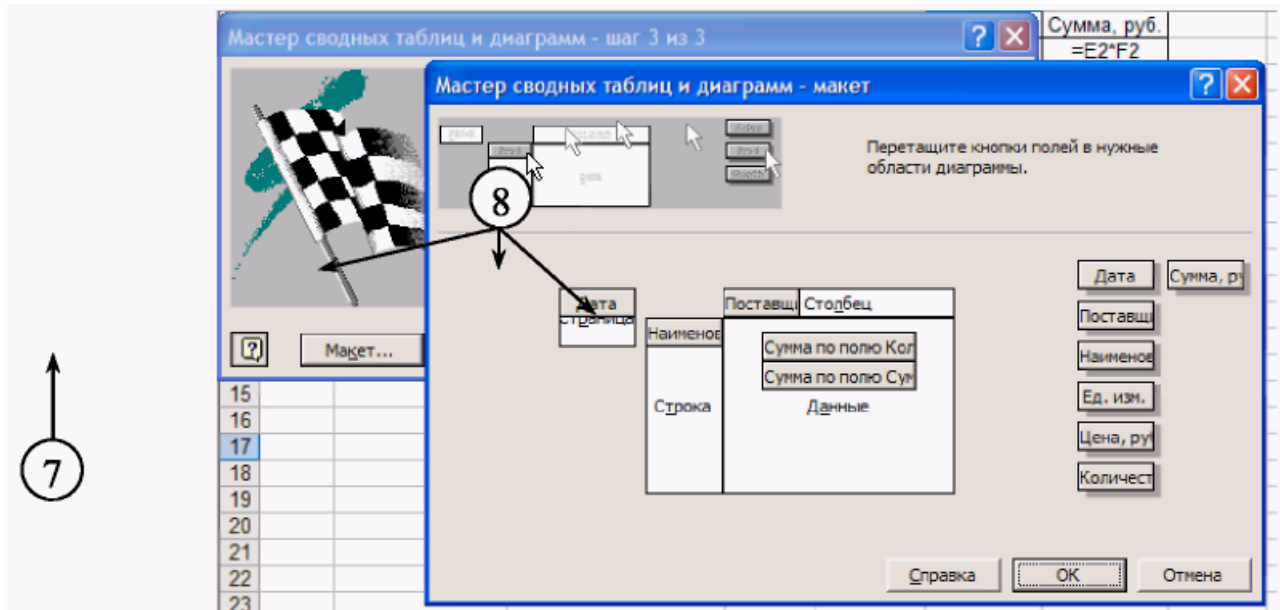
Мастер сводных таблиц и диаграмм - шаг 3 из 3

Сумма, руб.
=E2*F2

Мастер сводных таблиц и диаграмм - макет

Перетащите кнопки полей в нужные области диаграммы.

8

Дата
Страница

Поставщ Столбец

Наименов

Сумма по полю Кол
Сумма по полю Сум

Строка

Данные

Дата
Сумма, ру
Поставщ
Наименов
Ед. изм.
Цена, ру
Количест

Макет...

15
16
17
18
19
20
21
22
23

7

Справка
OK
Отмена